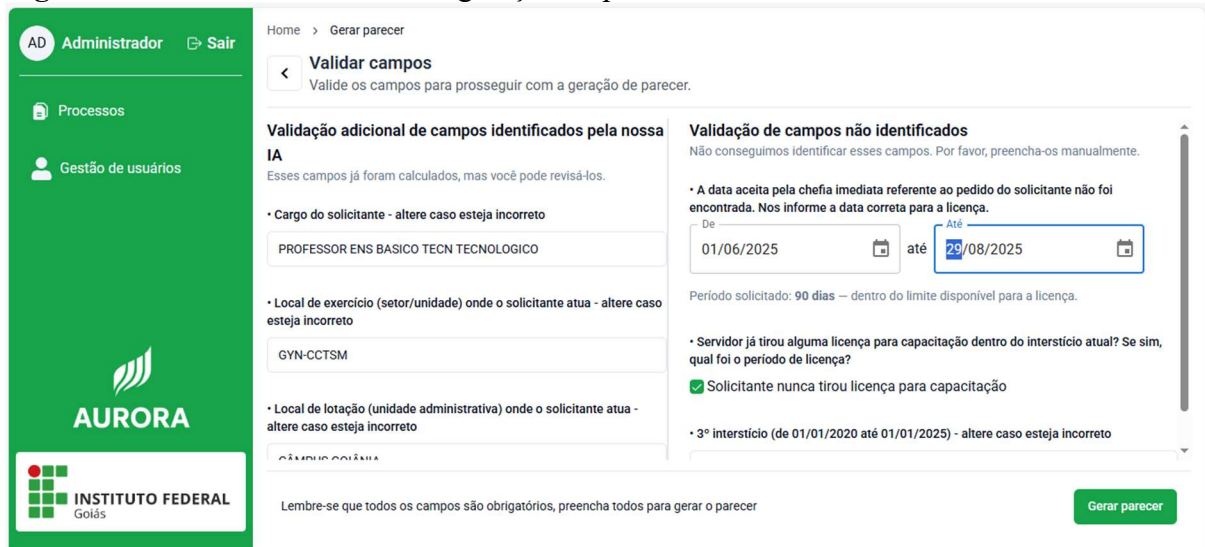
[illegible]

AD Administrador Sair

Processos

Gestão de usuários

AURORA

INSTITUTO FEDERAL
Goiás

Home > Gerar parecer

Validar campos
Valide os campos para prosseguir com a geração de parecer.

Validação adicional de campos identificados pela nossa IA
Esses campos já foram calculados, mas você pode revisá-los.

• Cargo do solicitante - altere caso esteja incorreto

PROFESSOR ENS BASICO TECN TECNOLOGICO

• Local de exercício (setor/unidade) onde o solicitante atua - altere caso esteja incorreto

GYN-CCTSM

• Local de lotação (unidade administrativa) onde o solicitante atua - altere caso esteja incorreto

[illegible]

Validação de campos não identificados
Não conseguimos identificar esses campos. Por favor, preencha-os manualmente.

• A data aceita pela chefia imediata referente ao pedido do solicitante não foi encontrada. Nos informe a data correta para a licença.

De
01/06/2025
até
Até
29/08/2025

Período solicitado: 90 dias — dentro do limite disponível para a licença.

• Servidor já tirou alguma licença para capacitação dentro do interstício atual? Se sim, qual foi o período de licença?

Solicitante nunca tirou licença para capacitação

• 3º interstício (de 01/01/2020 até 01/01/2025) - altere caso esteja incorreto

Lembre-se que todos os campos são obrigatórios, preencha todos para gerar o parecer

Gerar parecer